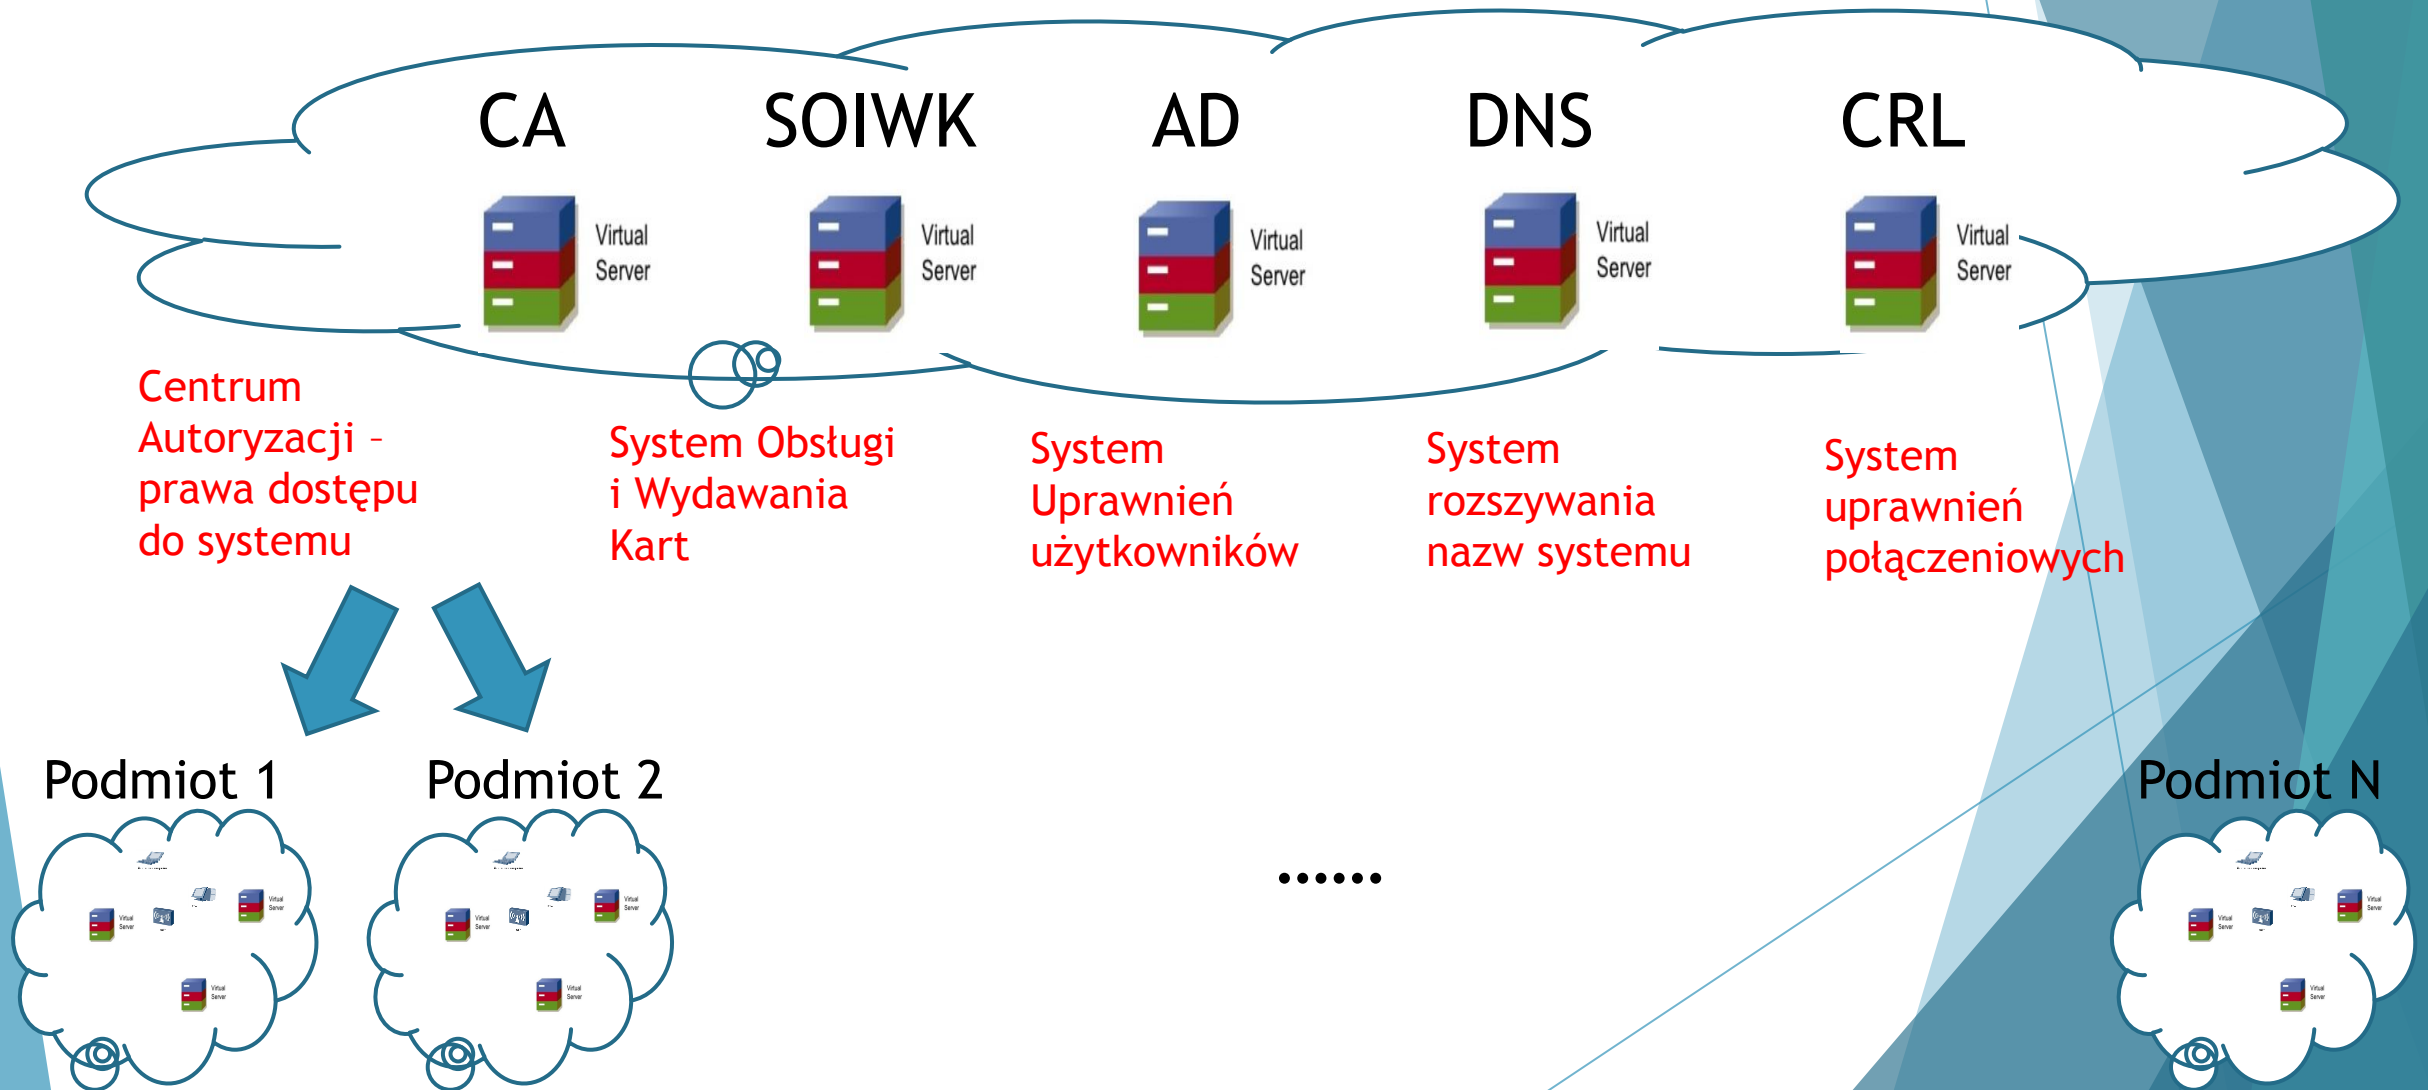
CA SOIWK AD DNS CRL

Virtual Server
Virtual Server
Virtual Server
Virtual Server
Virtual Server

Centrum Autoryzacji – prawa dostępu do systemu

System Obsługi i Wydawania Kart

System Uprawnień użytkowników

System rozszywania nazw systemu

System uprawnień połączeniowych

Podmiot 1

Podmiot 2

Podmiot N

......